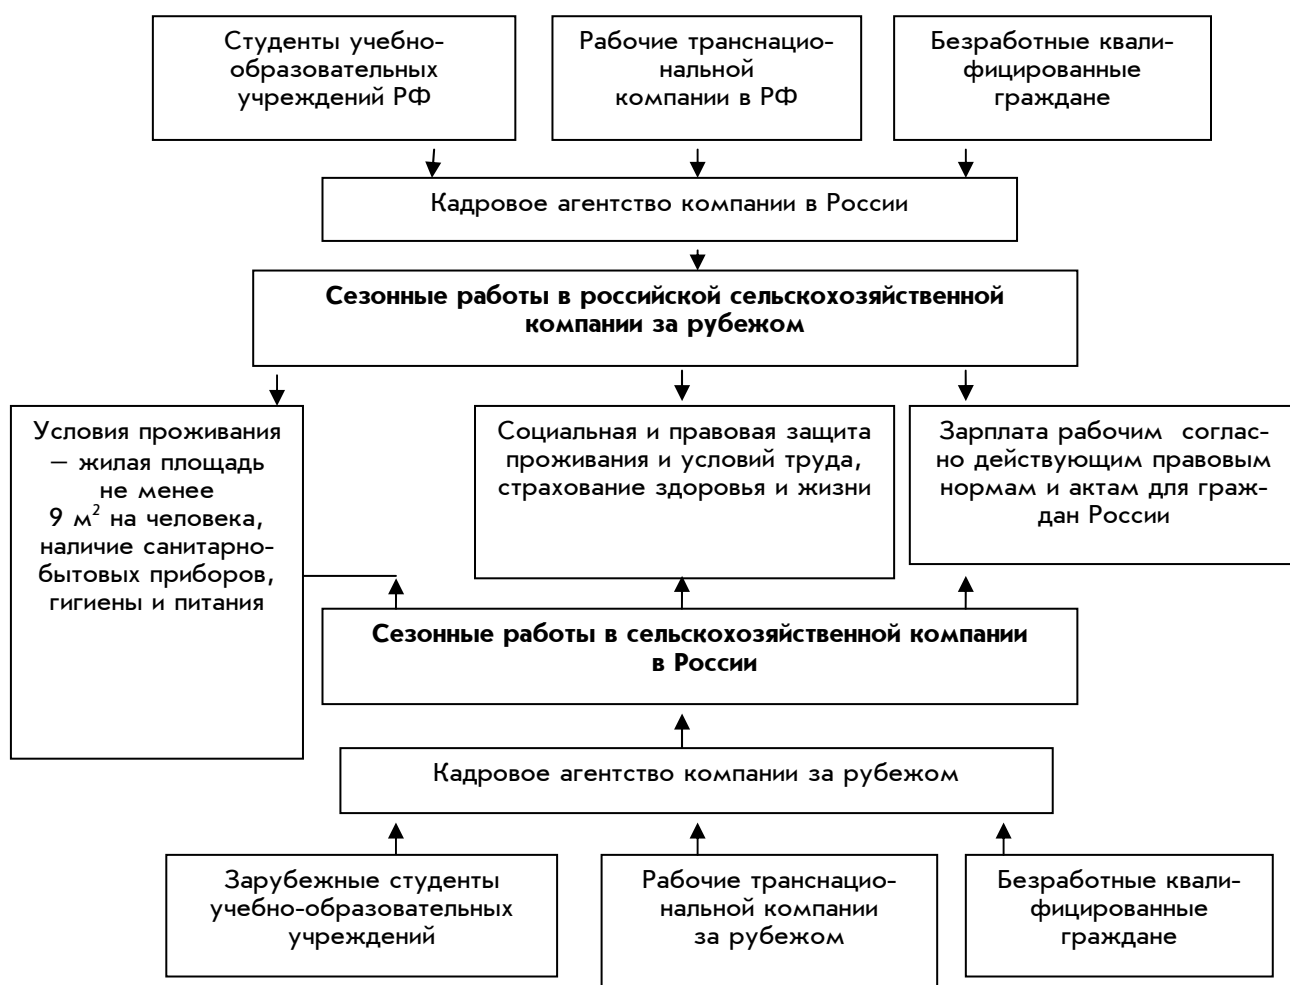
Студенты учебно-образовательных учреждений РФ

Рабочие транснациональной компании в РФ

Безработные квалифицированные граждане

Кадровое агентство компании в России

**Сезонные работы в российской сельскохозяйственной компании за рубежом**

Условия проживания – жилая площадь не менее 9 $м^2$ на человека, наличие санитарно-бытовых приборов, гигиены и питания

Социальная и правовая защита проживания и условий труда, страхование здоровья и жизни

Зарплата рабочим согласно действующим правовым нормам и актам для граждан России

**Сезонные работы в сельскохозяйственной компании в России**

Кадровое агентство компании за рубежом

Зарубежные студенты учебно-образовательных учреждений

Рабочие транснациональной компании за рубежом

Безработные квалифицированные граждане